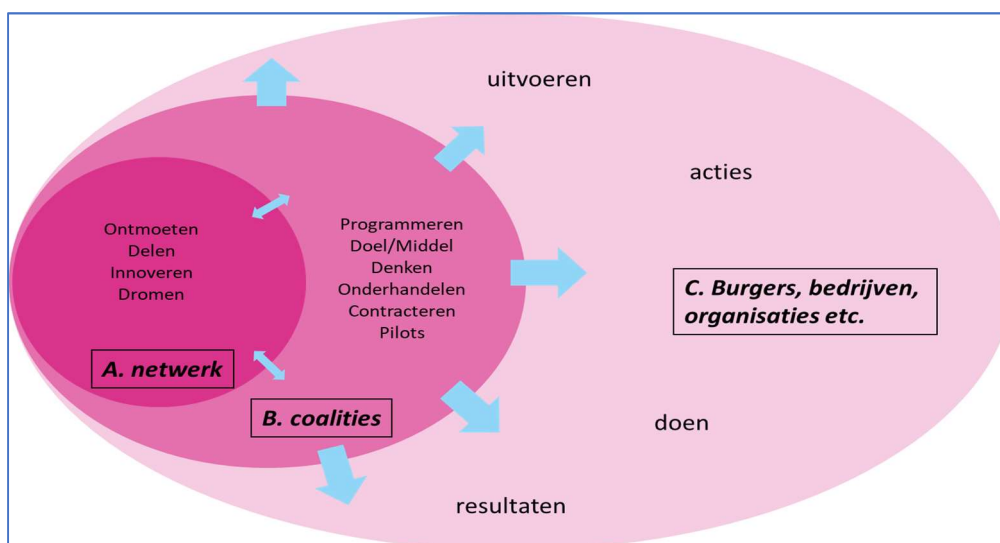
uitvoeren

acties

Ontmoeten
Delen
Innoveren
Dromen

A. netwerk

Programmeren
Doel/Middel
Denken
Onderhandelen
Contracteren
Pilots

B. coalities

C. Burgers, bedrijven, organisaties etc.

doen

resultaten